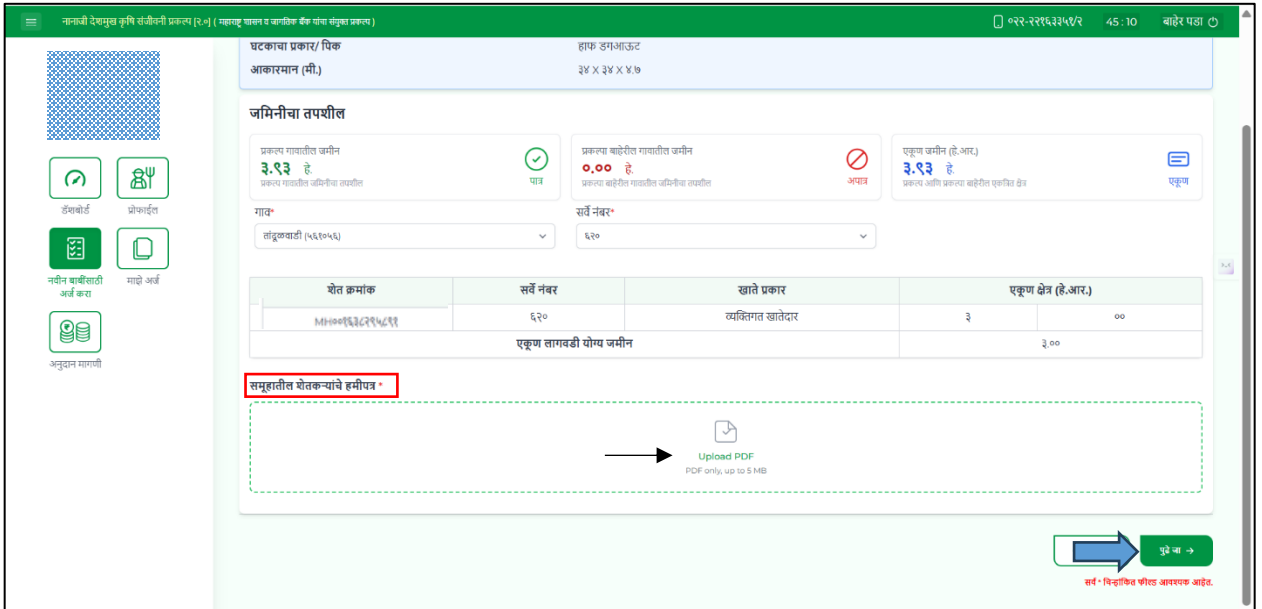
नानाजी देशमुख कृषि संजीवनी प्रकल्प [२.०] ( महाराष्ट्र शासन व जागतिक बँक यांचा संयुक्त प्रकल्प )

०२२-२२१६३३५९/२ 45:10 बाहेर पडा

घटकाचा प्रकार/ पिक | हाफ डगआऊट
आकारमान (मी.) | ३४ X ३४ X ४.७

डॅशबोर्ड
प्रोफाईल
नवीन बाबींसाठी अर्ज करा
माझे अर्ज
अनुदान मागणी

जमिनीचा तपशील

प्रकल्प गावातील जमीन
३.९३ हे.
प्रकल्प गावातील जमिनीचा तपशील
पात्र

प्रकल्पा बाहेरील गावातील जमीन
०.०० हे.
प्रकल्पा बाहेरील गावातील जमिनीचा तपशील
अपात्र

एकूण जमीन (हे.आर.)
३.९३ हे.
प्रकल्प आणि प्रकल्पा बाहेरील एकत्रित क्षेत्र
एकूण

गाव*
तांदूळवाडी (५६१०५६)

सर्वे नंबर*
६२०

| शेत क्रमांक | सर्वे नंबर | खाते प्रकार | एकूण क्षेत्र (हे.आर.) | |
|---|---|---|---|---|
| MH००१६३८२१५८९१ | ६२० | व्यक्तिगत खातेदार | ३ | ०० |
| | | एकूण लागवडी योग्य जमीन | ३.०० | |

समूहातील शेतकऱ्यांचे हमीपत्र *

Upload PDF
PDF only, up to 5 MB

पुढे जा →

सर्व * चिन्हांकित फील्ड आवश्यक आहेत.